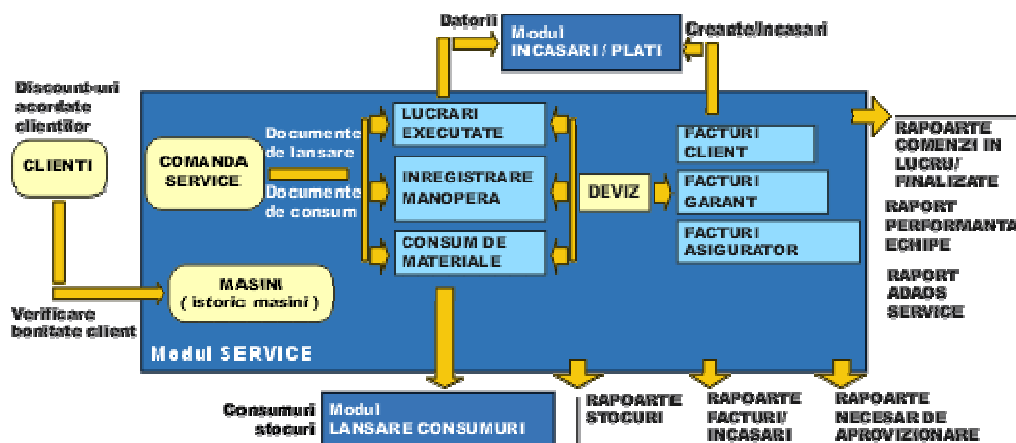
Datorii

Modul
INCASARI / PLATI

Creante/Incasari

Discount-uri acordate clientilor

CLIENTI

Verificare bonitate client

COMANDA SERVICE

Documente de lansare

Documente de consum

LUCRARI EXECUTATE

INREGISTRARE MANOPERA

CONSUM DE MATERIALE

DEVIZ

FACTURI CLIENT

FACTURI GARANT

FACTURI ASIGURATOR

MASINI
( istoric masini )

Modul SERVICE

RAPOARTE COMENZI IN LUCRU/ FINALIZATE

RAPORT PERFORMANTA ECHIPE

RAPORT ADAOS SERVICE

Consumuri stocuri

Modul
LANSARE CONSUMURI

RAPOARTE STOCURI

RAPOARTE FACTURI/ INCASARI

RAPOARTE NECESAR DE APROVIZIONARE